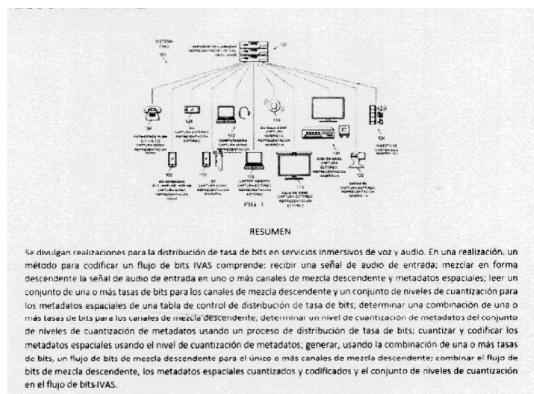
SISTEMA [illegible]

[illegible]

102

FIG. 1

RESUMEN

Se divulgan realizaciones para la distribución de tasa de bits en servicios inmersivos de voz y audio. En una realización, un método para codificar un flujo de bits IVAS comprende: recibir una señal de audio de entrada; mezclar en forma descendente la señal de audio de entrada en uno o más canales de mezcla descendente y metadatos espaciales; leer un conjunto de una o más tasas de bits para los canales de mezcla descendente y un conjunto de niveles de cuantización para los metadatos espaciales de una tabla de control de distribución de tasa de bits; determinar una combinación de uno o más tasas de bits para los canales de mezcla descendente; determinar un nivel de cuantización de metadatos del conjunto de niveles de cuantización de metadatos usando un proceso de distribución de tasa de bits; cuantizar y codificar los metadatos espaciales usando el nivel de cuantización de metadatos; generar, usando la combinación de una o más tasas de bits, un flujo de bits de mezcla descendente para el único o más canales de mezcla descendente; combinar el flujo de bits de mezcla descendente, los metadatos espaciales cuantizados y codificados y el conjunto de niveles de cuantización en el flujo de bits IVAS.